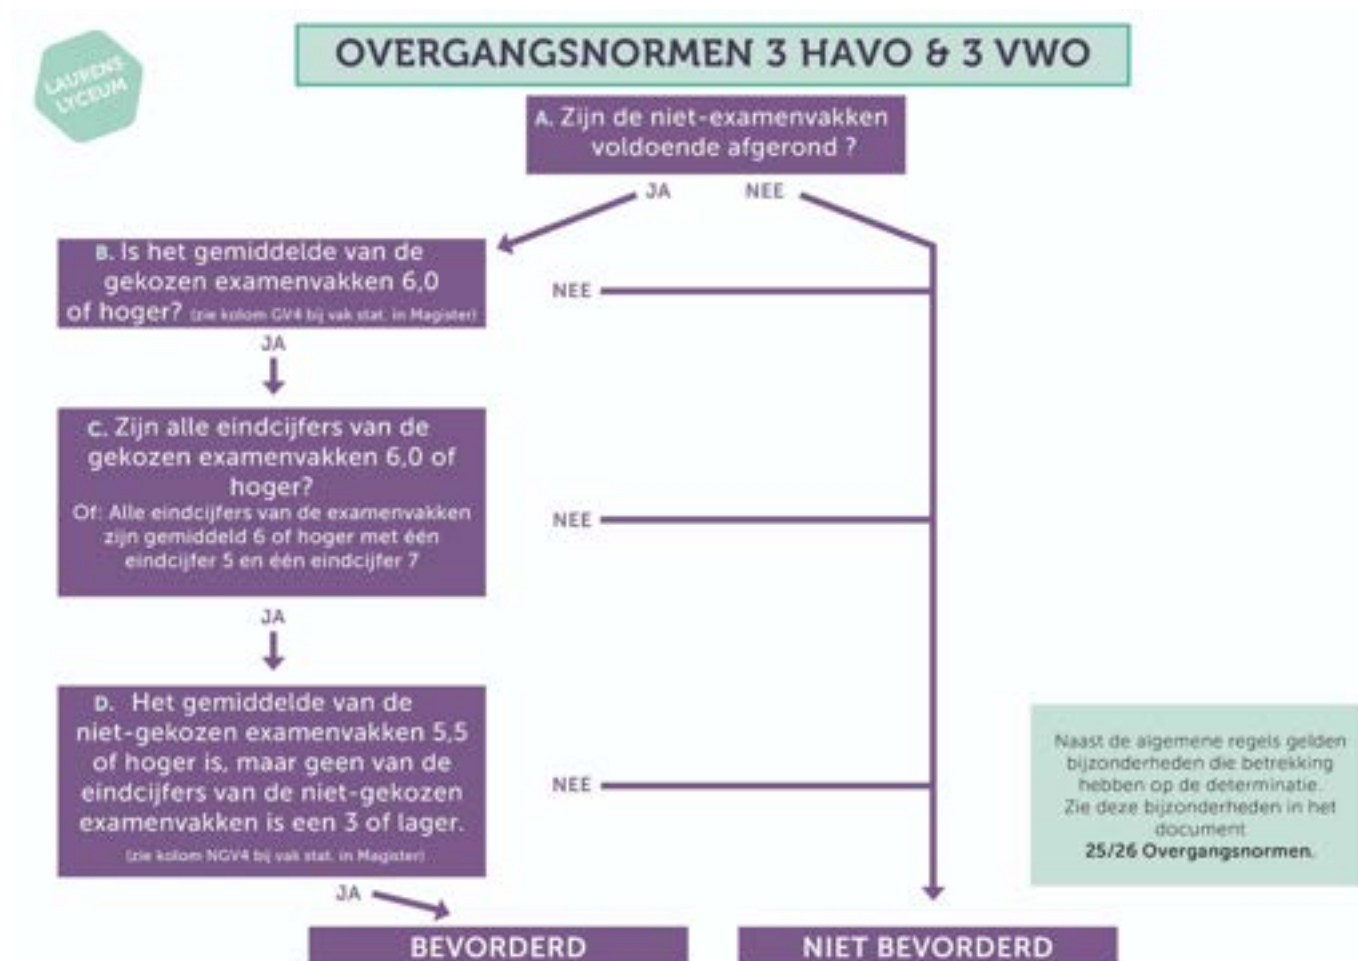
LAURENS LYCEUM

OVERGANGSNORMEN 3 HAVO & 3 VWO

A. Zijn de niet-examenvakken voldoende afgerond ?

JA

NEE

B. Is het gemiddelde van de gekozen examenvakken 6,0 of hoger? (zie kolom GV4 bij vak stat. in Magister)

NEE

JA

C. Zijn alle eindcijfers van de gekozen examenvakken 6,0 of hoger?
Of: Alle eindcijfers van de examenvakken zijn gemiddeld 6 of hoger met één eindcijfer 5 en één eindcijfer 7

NEE

JA

D. Het gemiddelde van de niet-gekozen examenvakken 5,5 of hoger is, maar geen van de eindcijfers van de niet-gekozen examenvakken is een 3 of lager.
(zie kolom NGV4 bij vak stat. in Magister)

NEE

JA

Naast de algemene regels gelden bijzonderheden die betrekking hebben op de determinatie. Zie deze bijzonderheden in het document 25/26 Overgangsnormen.

BEVORDERD

NIET BEVORDERD